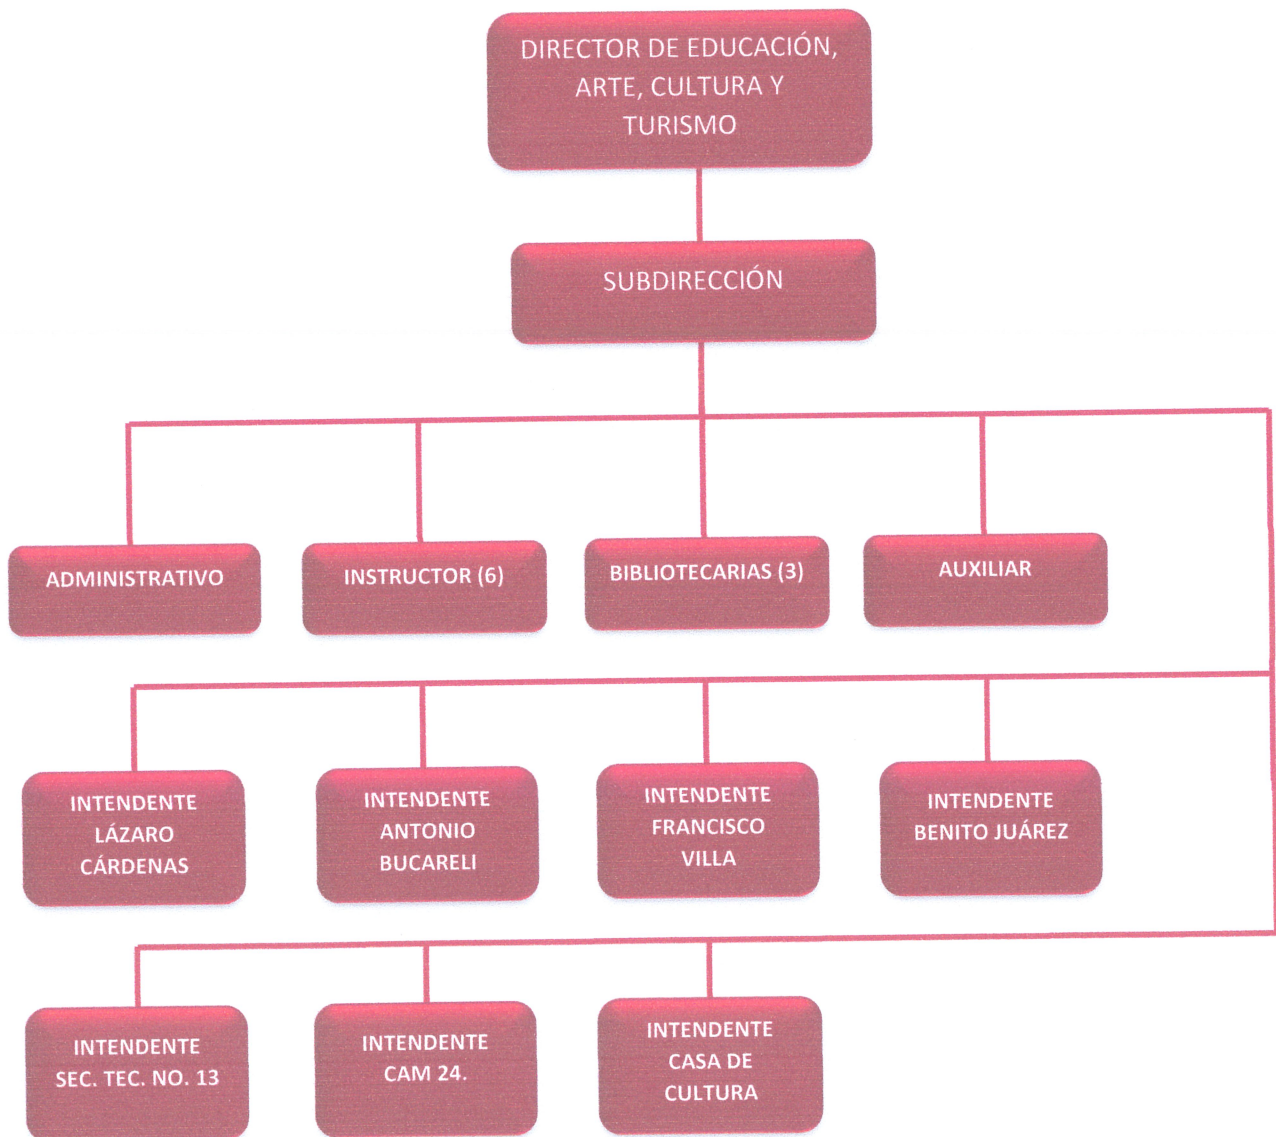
DIRECTOR DE EDUCACIÓN, ARTE, CULTURA Y TURISMO

SUBDIRECCIÓN

ADMINISTRATIVO

INSTRUCTOR (6)

BIBLIOTECARIAS (3)

AUXILIAR

INTENDENTE LÁZARO CÁRDENAS

INTENDENTE ANTONIO BUCARELI

INTENDENTE FRANCISCO VILLA

INTENDENTE BENITO JUÁREZ

INTENDENTE SEC. TEC. NO. 13

INTENDENTE CAM 24.

INTENDENTE CASA DE CULTURA